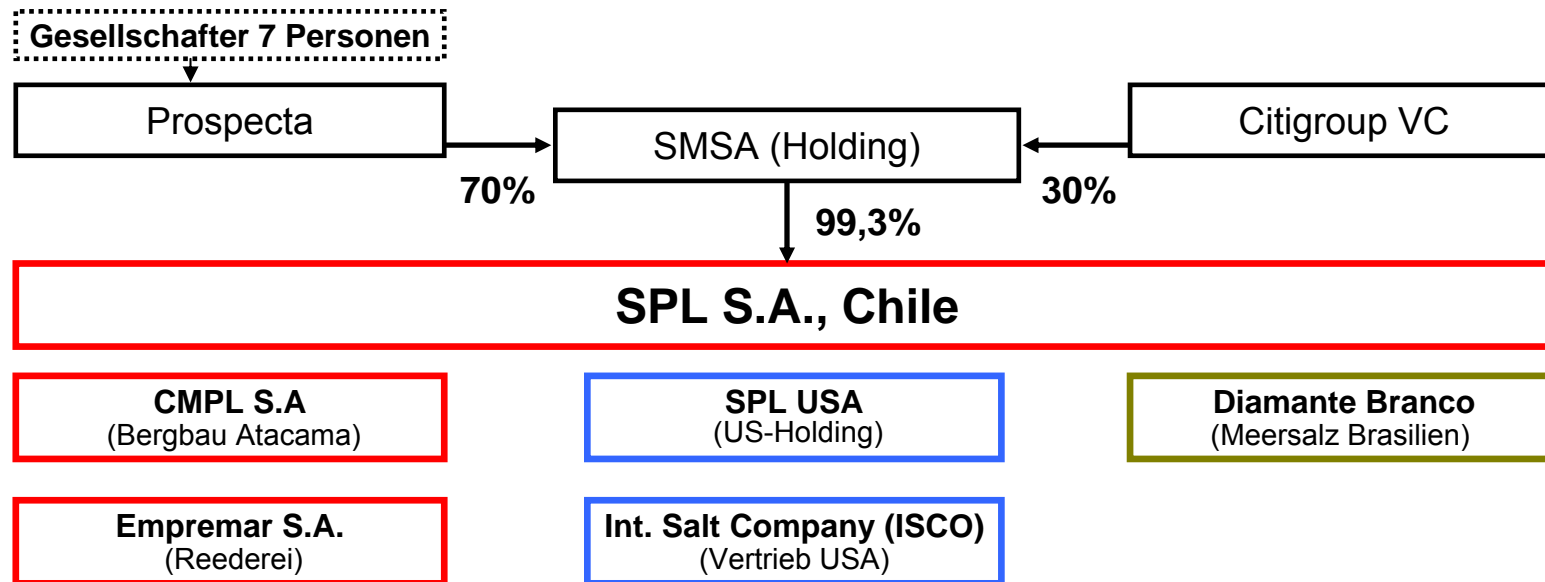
Gesellschafter 7 Personen

Prospecta

SMSA (Holding)

Citigroup VC

70%

99,3%

30%

SPL S.A., Chile

CMPL S.A
(Bergbau Atacama)

SPL USA
(US-Holding)

Diamante Branco
(Meersalz Brasilien)

Empremar S.A.
(Reederei)

Int. Salt Company (ISCO)
(Vertrieb USA)